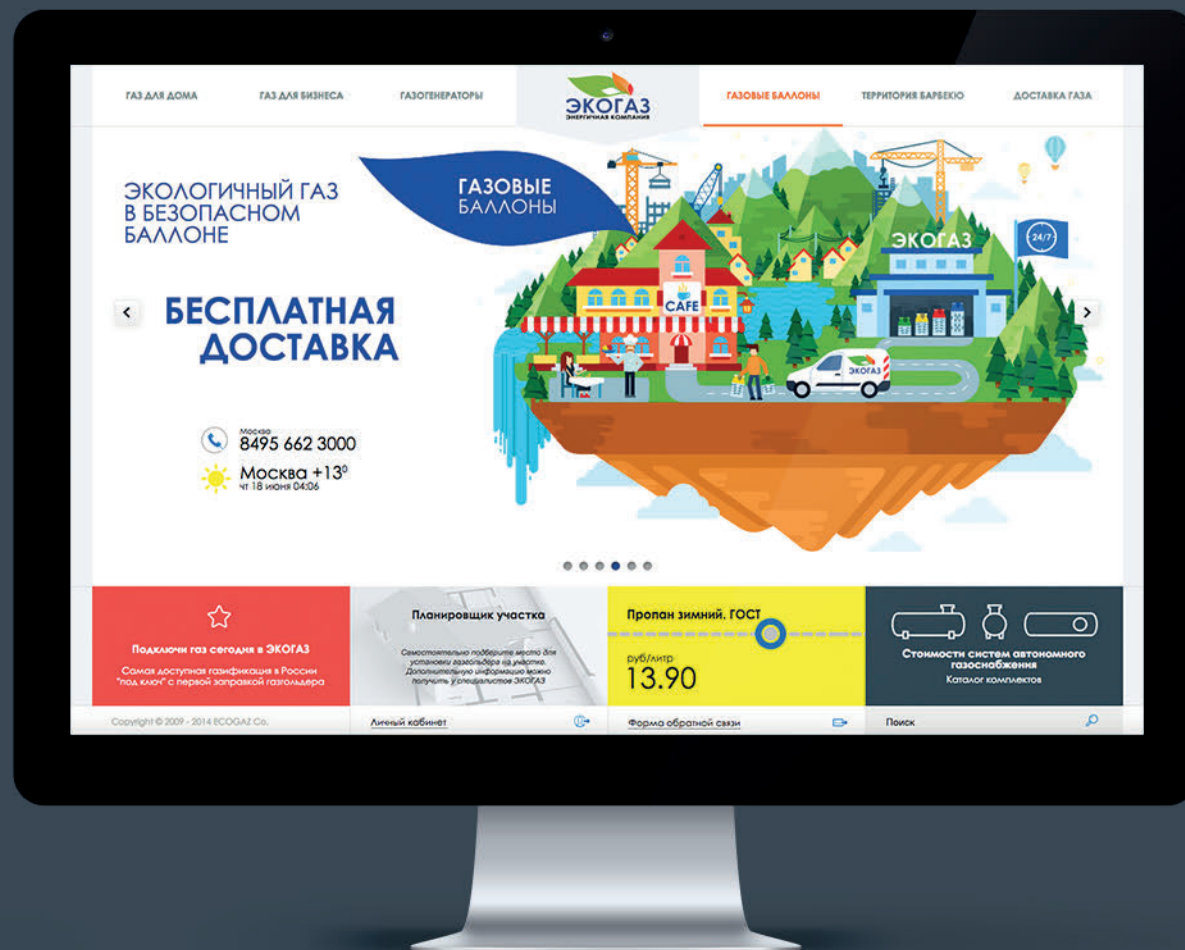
ГАЗ ДЛЯ ДОМА
ГАЗ ДЛЯ БИЗНЕСА
ГАЗОГЕНЕРАТОРЫ
ЭКОГАЗ
ЭНЕРГИЧНАЯ КОМПАНИЯ
ГАЗОВЫЕ БАЛЛОНЫ
ТЕРРИТОРИЯ БАРБЕКЮ
ДОСТАВКА ГАЗА

ЭКОЛОГИЧНЫЙ ГАЗ В БЕЗОПАСНОМ БАЛЛОНЕ

ГАЗОВЫЕ БАЛЛОНЫ

ЭКОГАЗ
24/7
CAFE
ЭКОГАЗ

БЕСПЛАТНАЯ ДОСТАВКА

Москва
8495 662 3000

Москва +13$^0$
чт 18 июня 04:06

Подключи газ сегодня в ЭКОГАЗ
Самая доступная газификация в России "под ключ" с первой заправкой газгольдера

Планировщик участка
Самостоятельно подберите место для установки газгольдера на участке. Дополнительную информацию можно получить у специалистов ЭКОГАЗ

Пропан зимний. ГОСТ
руб/литр
13.90

Стоимости систем автономного газоснабжения
Каталог комплектов

Copyright © 2009 - 2014 ECOGAZ Co.
Личный кабинет
Форма обратной связи
Поиск